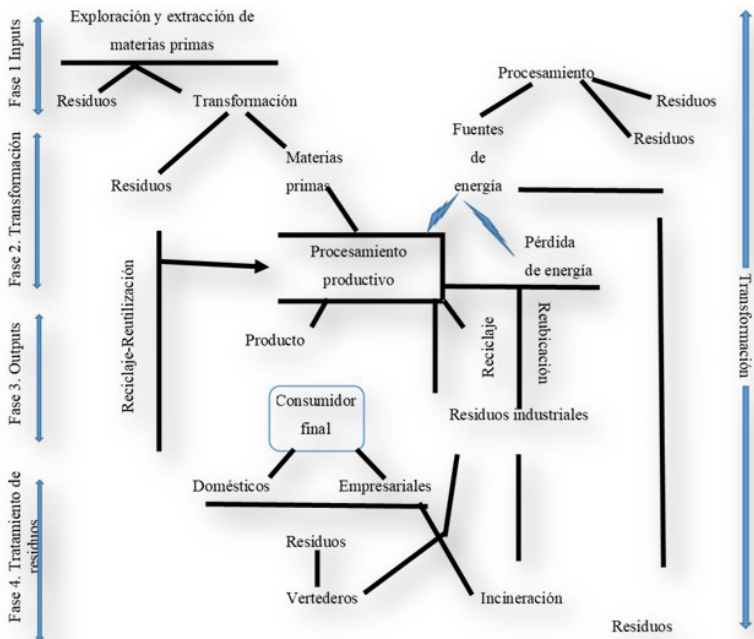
Fase 1 Inputs

Fase 2. Transformación

Fase 3. Outputs

Fase 4. Tratamiento de residuos

Exploración y extracción de materias primas

Residuos

Transformación

Residuos

Materias primas

Procesamiento

Residuos

Residuos

Fuentes de energía

Pérdida de energía

Procesamiento productivo

Reciclaje-Reutilización

Producto

Reciclaje

Reubicación

Transformación

Consumidor final

Residuos industriales

Domésticos

Empresariales

Residuos

Vertederos

Incineración

Residuos